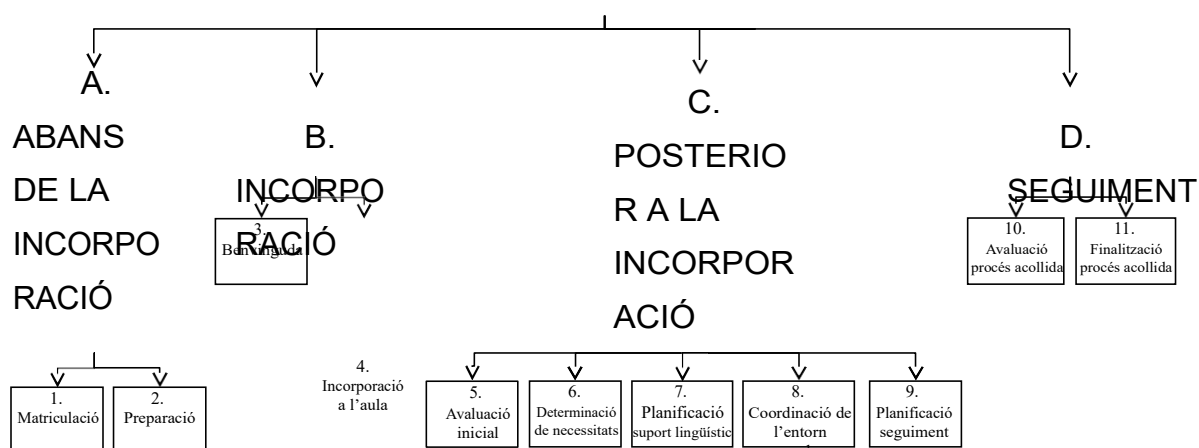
A. ABANS DE LA INCORPORACIÓ

B. INCORPORACIÓ

C. POSTERIOR A LA INCORPORACIÓ

D. SEGUIMENT

3. Benvinguda

10. Avaluació procés acollida

11. Finalització procés acollida

1. Matriculació

2. Preparació

4. Incorporació a l'aula

5. Avaluació inicial

6. Determinació de necessitats

7. Planificació suport lingüístic

8. Coordinació de l'entorn

9. Planificació seguiment